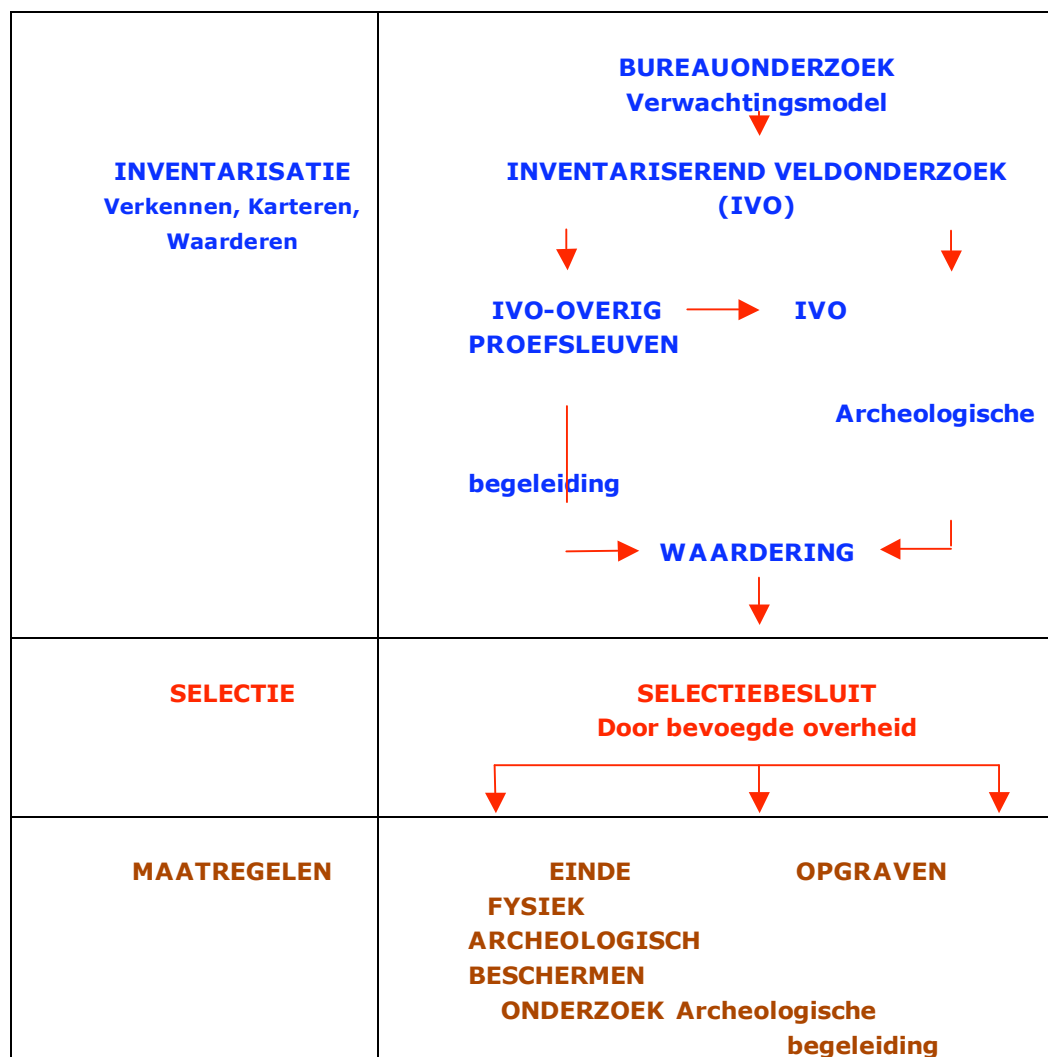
| | |
|---|---|
| INVENTARISATIE Verkennen, Karteren, Waarderen | BUREAUONDERZOEK Verwachtingsmodel<br>INVENTARISEREND VELDONDERZOEK (IVO)<br>IVO-OVERIG PROEFSLEUVEN IVO<br>Archeologische<br>begeleiding<br>WAARDERING |
| SELECTIE | SELECTIEBESLUIT Door bevoegde overheid |
| MAATREGELEN | EINDE OPGRAVEN<br>FYSIEK<br>ARCHEOLOGISCH<br>BESCHERMEN<br>ONDERZOEK Archeologische<br>begeleiding |